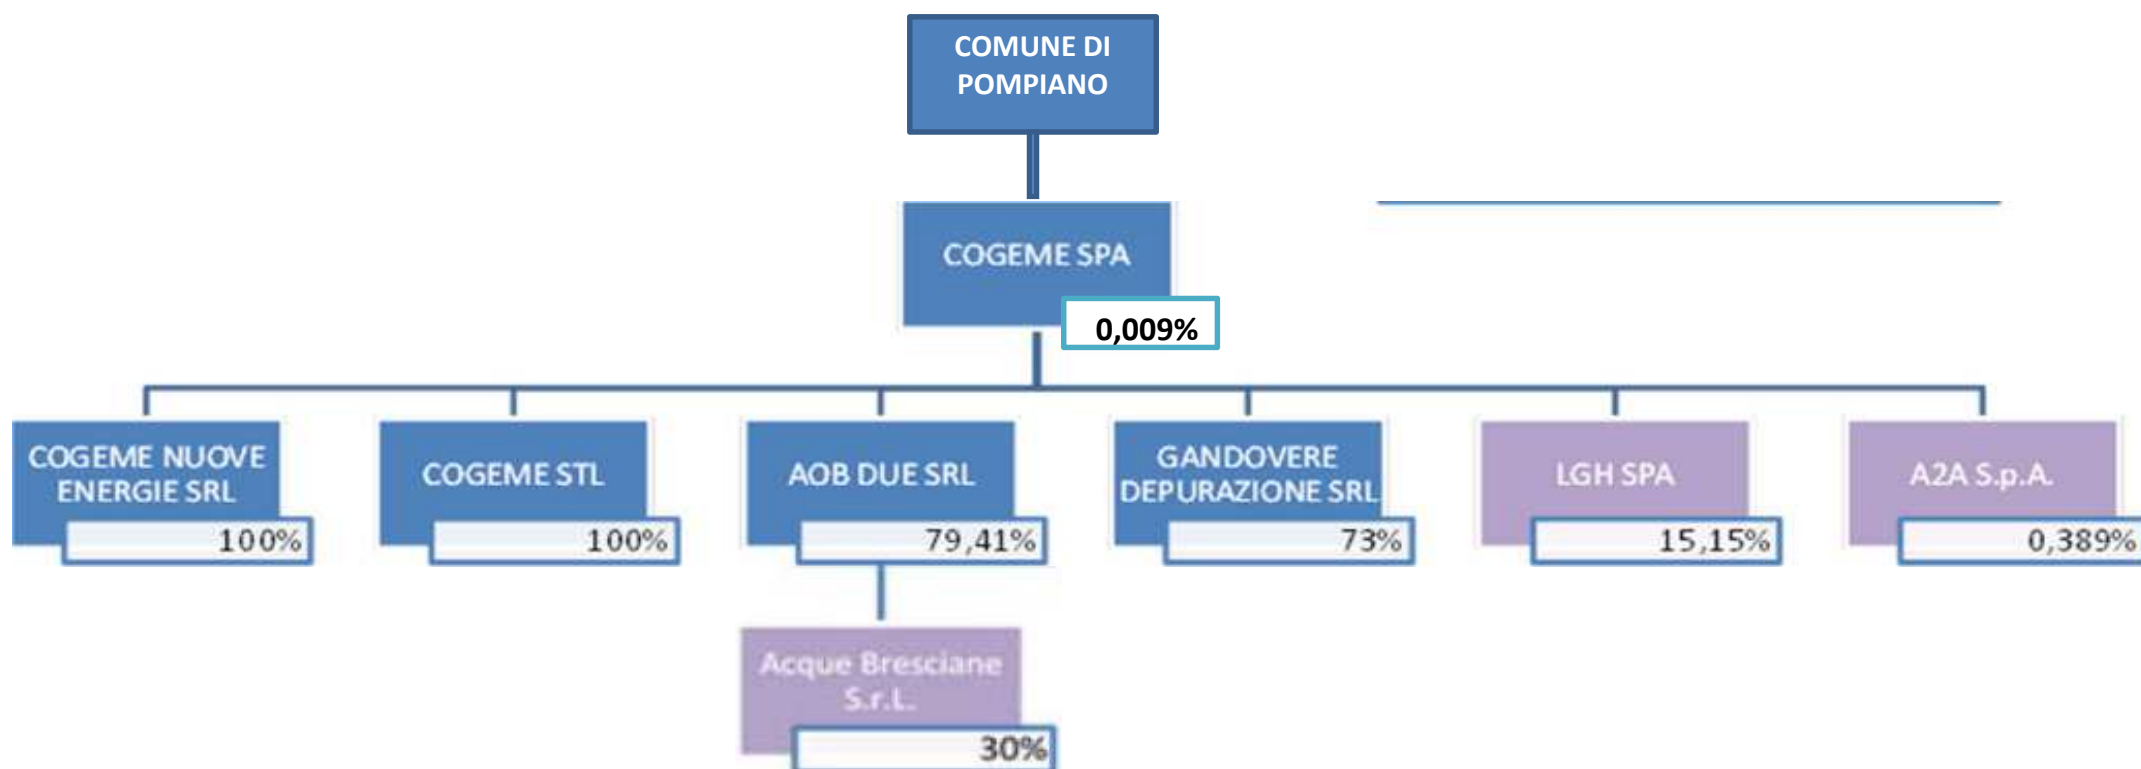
COMUNE DI POMPIANO

COGEME SPA

0,009%

COGEME NUOVE ENERGIE SRL

100%

COGEME STL

100%

AOB DUE SRL

79,41%

GANDOVERE DEPURAZIONE SRL

73%

LGH SPA

15,15%

A2A S.p.A.

0,389%

Acque Bresciane S.r.L.

30%